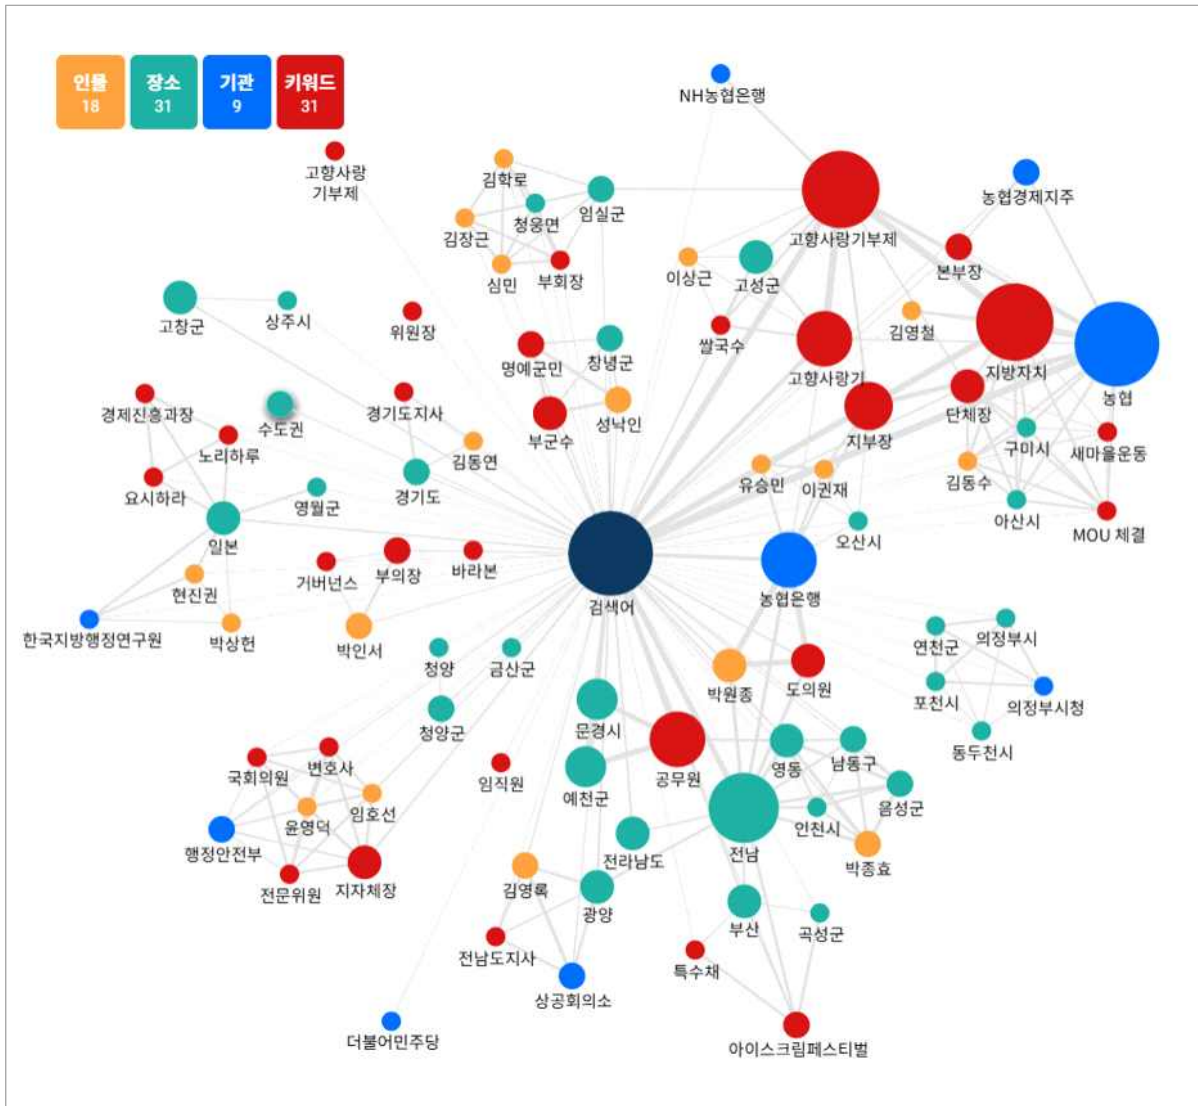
| 인물 | 장소 | 기관 | 키워드 |
|---|---|---|---|
| 18 | 31 | 9 | 31 |

NH농협은행
고향사랑 기부제
김학로
청웅면
임실군
김장근
심민
부회장
고향사랑기부제
농협경제지주
본부장
이상근
고성군
고창군
상주시
위원장
명예군민
창녕군
쌀국수
김영철
고향사랑기
지방자치
농협
경제진흥과장
수도권
경기도지사
부군수
성낙인
지부장
단체장
노리하루
김동연
구미시
새마을운동
요시하라
경기도
유승민
이권재
김동수
영월군
아산시
MOU 체결
일본
오산시
거버넌스
부의장
바라본
검색어
농협은행
현진권
한국지방행정연구원
박상현
박인서
연천군
의정부시
청양
금산군
포천시
의정부시청
박원종
도의원
청양군
문경시
동두천시
국회의원
변호사
임직원
공무원
영동
남동구
임호선
윤영덕
예천군
음성군
행정안전부
전라남도
전남
인천시
지자체장
전문위원
박종효
김영록
광양
부산
곡성군
전남도지사
특수채
상공회의소
더불어민주당
아이스크림페스티벌